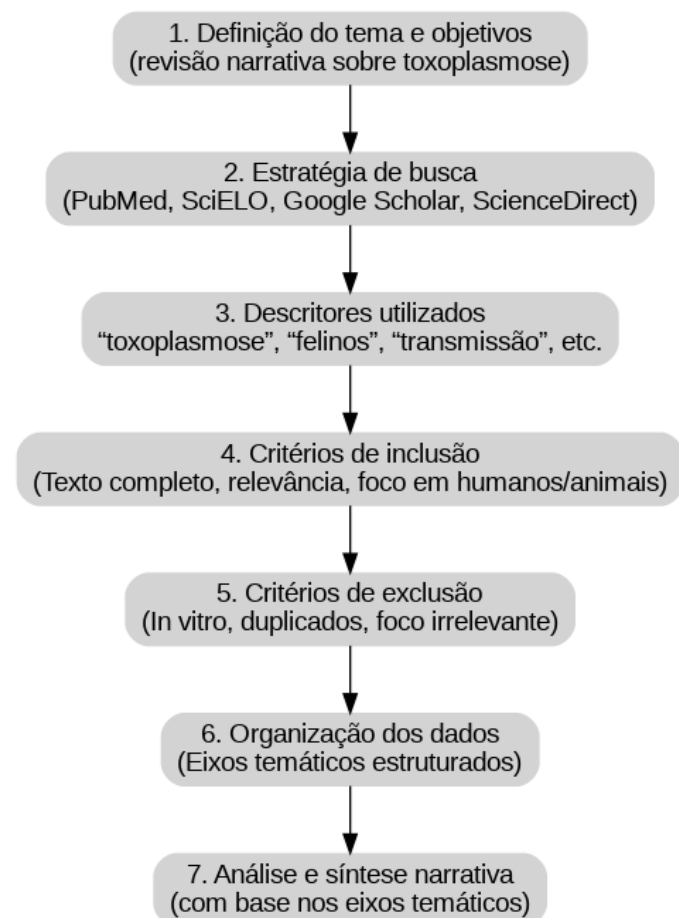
1. Definição do tema e objetivos
(revisão narrativa sobre toxoplasmose)

2. Estratégia de busca
(PubMed, SciELO, Google Scholar, ScienceDirect)

3. Descritores utilizados
“toxoplasmose”, “felinos”, “transmissão”, etc.

4. Critérios de inclusão
(Texto completo, relevância, foco em humanos/animais)

5. Critérios de exclusão
(In vitro, duplicados, foco irrelevante)

6. Organização dos dados
(Eixos temáticos estruturados)

7. Análise e síntese narrativa
(com base nos eixos temáticos)